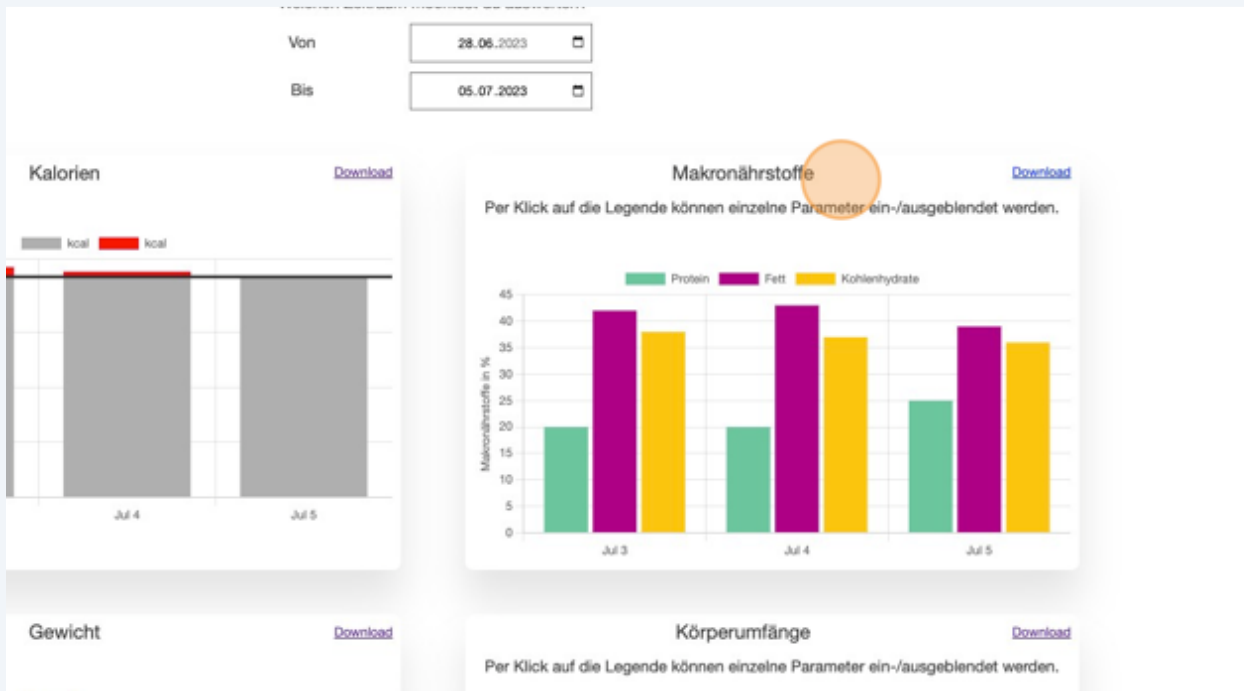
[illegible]

Von 28.06.2023

Bis 05.07.2023

Kalorien

Download

kcal kcal

Jul 4 Jul 5

Makronährstoffe

Download

Per Klick auf die Legende können einzelne Parameter ein-/ausgeblendet werden.

Protein Fett Kohlenhydrate

Makronährstoffe in %

45
40
35
30
25
20
15
10
5
0

Jul 3 Jul 4 Jul 5

Gewicht

Download

Körperumfänge

Download

Per Klick auf die Legende können einzelne Parameter ein-/ausgeblendet werden.